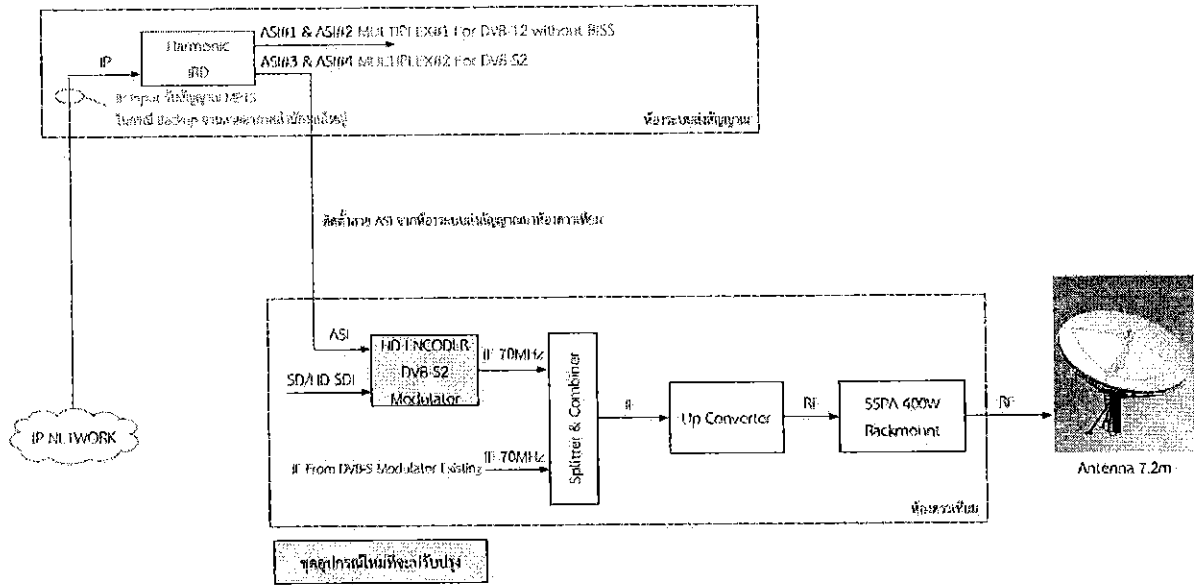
Harmonic IRD

ASI#1 & ASI#2 MULTIPLEX#1 For DVB-T2 without BISS

ASI#3 & ASI#4 MULTIPLEX#2 For DVB-S2

IP

IP Input รับสัญญาณ MPTS

(ในกรณี Backup จากสถานีส่งโทรทัศน์)

ห้องระบบส่งสัญญาณ

ติดตั้งสาย ASI จากห้องระบบส่งสัญญาณมาห้องดาวเทียม

IP NETWORK

ASI

SD/HD SDI

HD ENCODER DVB-S2 Modulator

IF 70MHz

IF 70MHz

IF From DVBS Modulator Existing

Splitter & Combiner

IF

Up Converter

RF

SSPA 400W Rackmount

RF

Antenna 7.2m

ห้องดาวเทียม

ชุดอุปกรณ์ใหม่ที่จะปรับปรุง